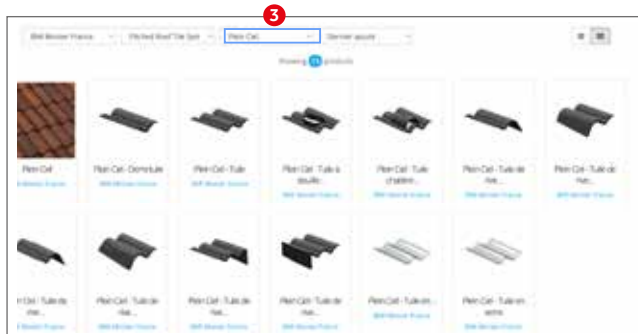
3

BMI Monier France | Pitched Roof Tile Sys | Plein Ciel | Dernier ajouté

Showing 11 products

Plein Ciel
BMI Monier France

Plein Ciel - Demi-tuile
BMI Monier France

Plein Ciel - Tuile
BMI Monier France

Plein Ciel - Tuile à douille...
BMI Monier France

Plein Ciel - Tuile chatière...
BMI Monier France

Plein Ciel - Tuile de rive...
BMI Monier France

Plein Ciel - Tuile de rive...
BMI Monier France

Plein Ciel - Tuile de rive...
BMI Monier France

Plein Ciel - Tuile de rive...
BMI Monier France

Plein Ciel - Tuile de rive...
BMI Monier France

Plein Ciel - Tuile de rive...
BMI Monier France

Plein Ciel - Tuile en...
BMI Monier France

Plein Ciel - Tuile en verre
BMI Monier France